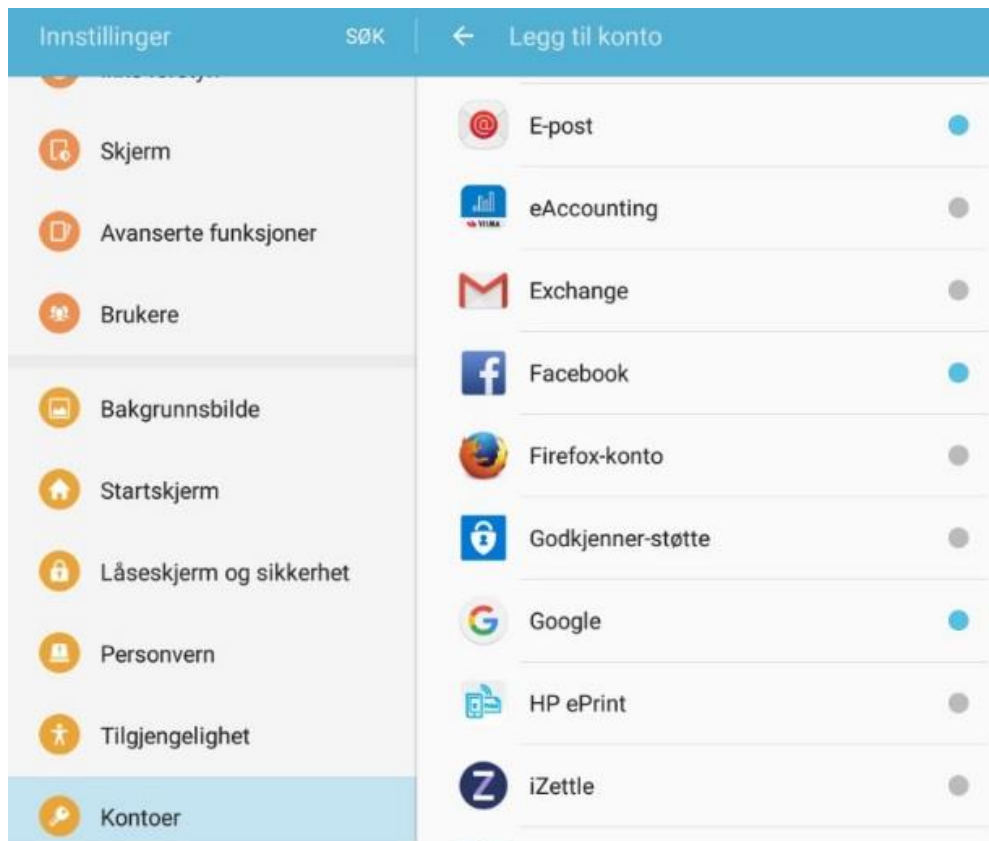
Innstillinger SØK

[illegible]

Skjerm

Avanserte funksjoner

Brukere

Bakgrunnsbilde

Startskjerm

Låseskjerm og sikkerhet

Personvern

Tilgjengelighet

Kontoer

← Legg til konto

E-post

VISMA
eAccounting

Exchange

Facebook

Firefox-konto

Godkjenner-støtte

Google

HP ePrint

iZettle